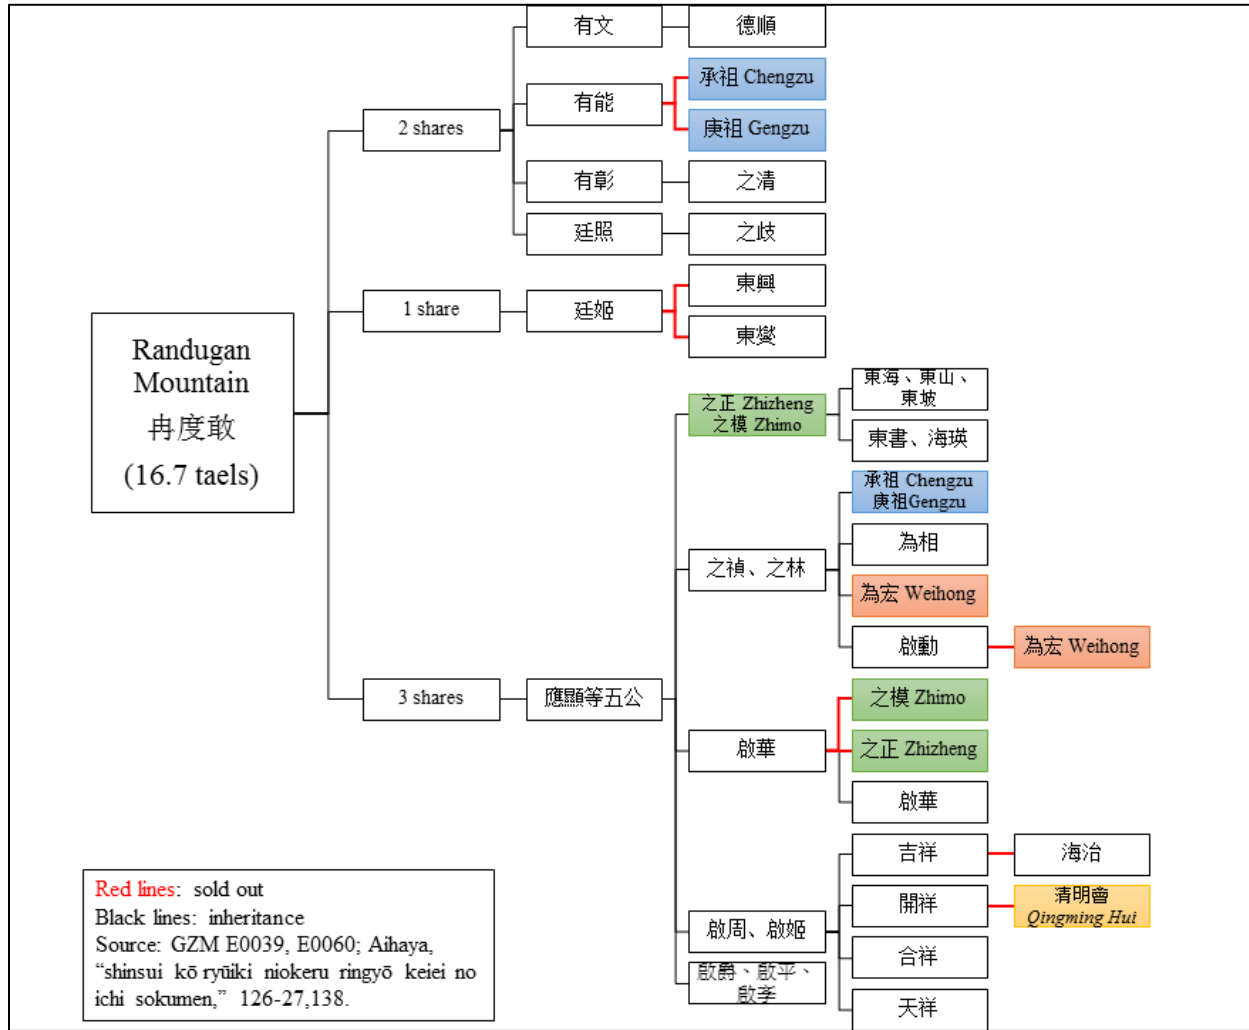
Randugan Mountain
冉度敢
(16.7 taels)

2 shares
有文
德順
有能
承祖 Chengzu
庚祖 Gengzu
有彰
之清
廷照
之歧

1 share
廷姬
東興
東燮

3 shares
應顯等五公
之正 Zhizheng
之模 Zhimo
東海、東山、東坡
東書、海瑛
之禎、之林
承祖 Chengzu
庚祖Gengzu
為相
為宏 Weihong
啟勳
為宏 Weihong
啟華
之模 Zhimo
之正 Zhizheng
啟華
啟周、啟姬
吉祥
海治
開祥
清明會
Qingming Hui
合祥
天祥
啟爵、啟平、啟孝

Red lines: sold out
Black lines: inheritance
Source: GZM E0039, E0060; Aihaya, “shinsui kō ryūiki niokeru ringyō keiei no ichi sokumen,” 126-27,138.